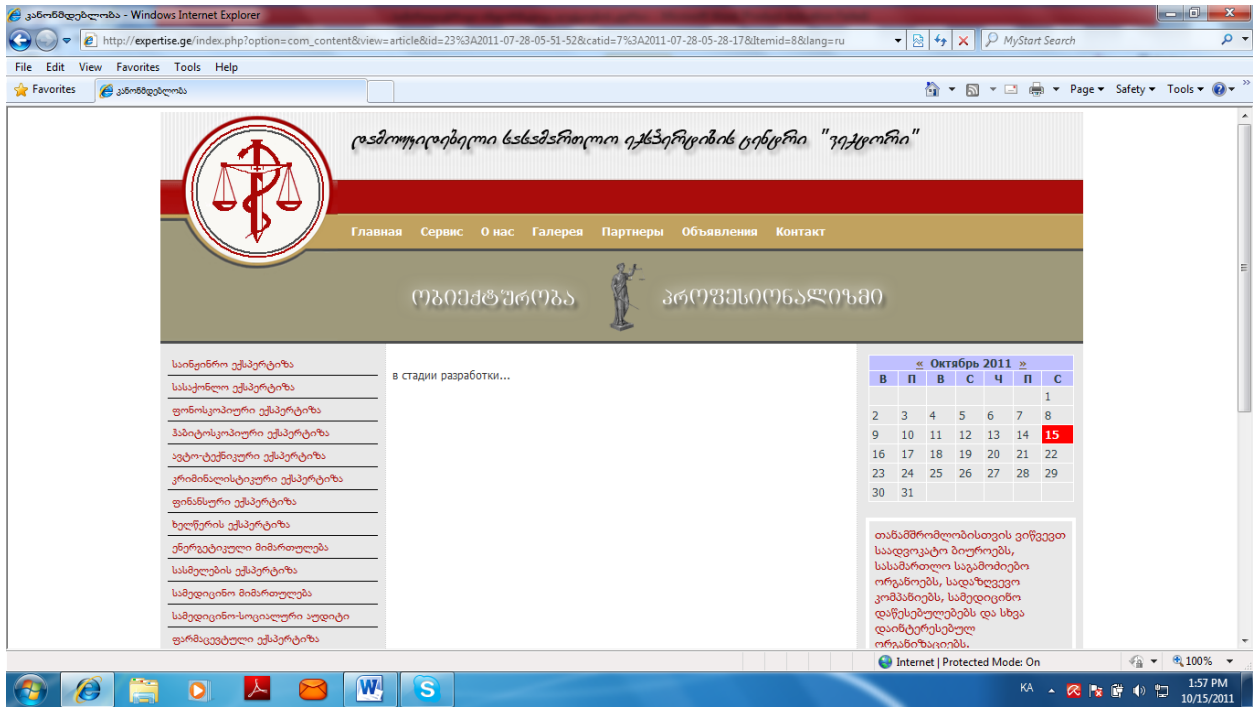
კანონმდებლობა - Windows Internet Explorer

http://expertise.ge/index.php?option=com_content&view=article&id=23%3A2011-07-28-05-51-52&catid=7%3A2011-07-28-05-28-17&Itemid=8&lang=ru

MyStart Search

File Edit View Favorites Tools Help

Favorites

კანონმდებლობა

Page ▾ Safety ▾ Tools ▾

დამოუკიდებელი სასამართლო ექსპერტიზის ცენტრი "ვექტორი"

Главная Сервис О нас Галерея Партнеры Объявления Контакт

ობიექტურობა პროფესიონალიზმი

საინჟინრო ექსპერტიზა
სასაქონლო ექსპერტიზა
ფონოსკოპიური ექსპერტიზა
ჰაბიტოსკოპიური ექსპერტიზა
ავტო-ტექნიკური ექსპერტიზა
კრიმინალისტიკური ექსპერტიზა
ფინანსური ექსპერტიზა
ხელწერის ექსპერტიზა
ენერგეტიკული მიმართულება
სასმელების ექსპერტიზა
სამედიცინო მიმართულება
სამედიცინო-სოციალური აუდიტი
ფარმაცევტული ექსპერტიზა

в стадии разработки...

« Октябрь 2011 »

| В | П | В | С | Ч | П | С |
|---|---|---|---|---|---|---|
| | | | | | | 1 |
| 2 | 3 | 4 | 5 | 6 | 7 | 8 |
| 9 | 10 | 11 | 12 | 13 | 14 | 15 |
| 16 | 17 | 18 | 19 | 20 | 21 | 22 |
| 23 | 24 | 25 | 26 | 27 | 28 | 29 |
| 30 | 31 | | | | | |

თანამშრომლობისთვის ვიწვევთ საადვოკატო ბიუროებს, სასამართლო საგამოძიებო ორგანოებს, სადაზღვევო კომპანიებს, სამედიცინო დაწესებულებებს და სხვა დაინტერესებულ ორგანიზაციებს.

Internet | Protected Mode: On

100%

KA

1:57 PM
10/15/2011